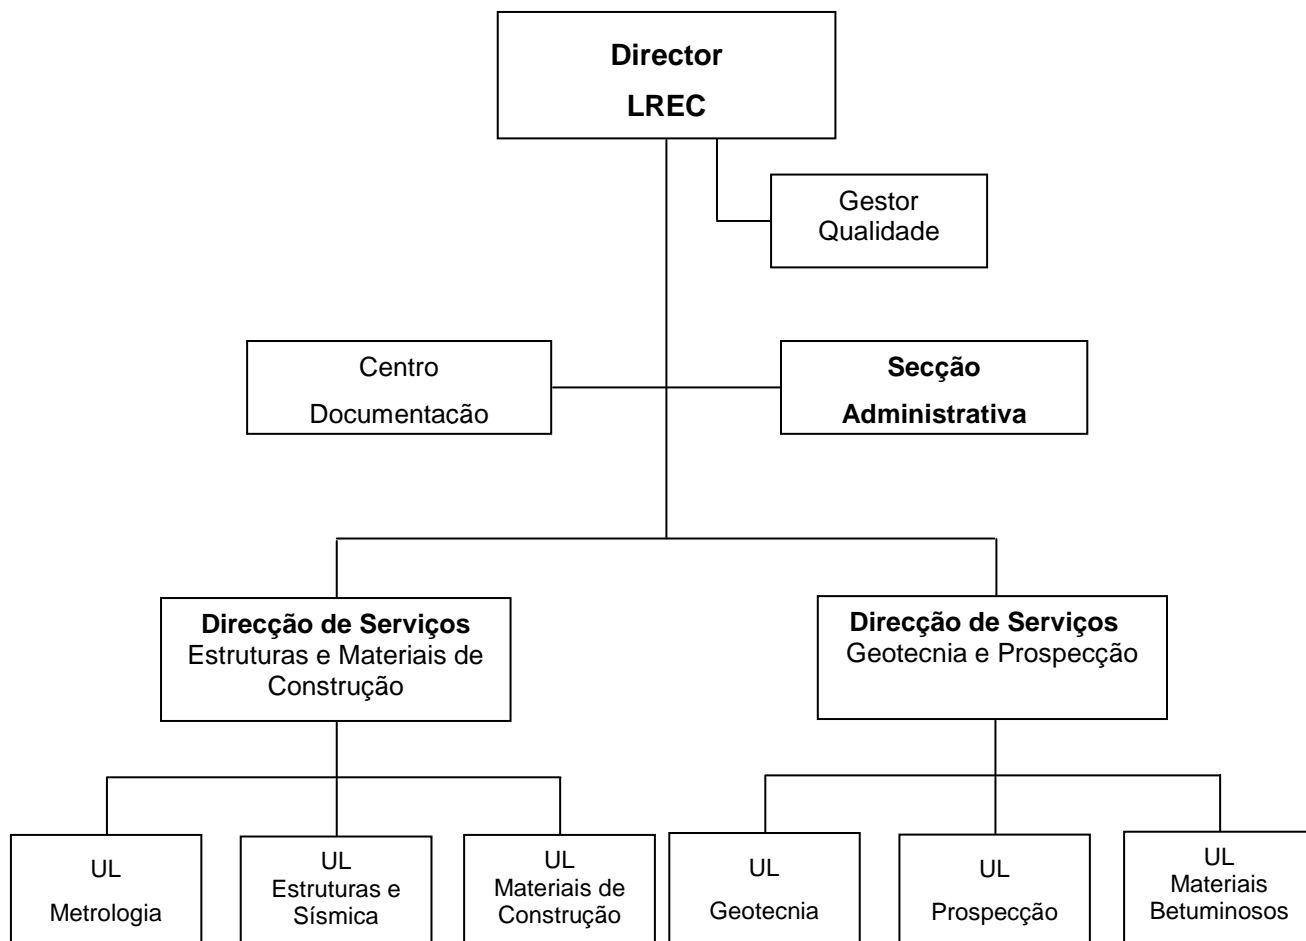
Director
LREC

Gestor
Qualidade

Centro
Documentacão

Secção
Administrativa

Direcção de Serviços
Estruturas e Materiais de Construção

Direcção de Serviços
Geotecnia e Prospecção

UL
Metrologia

UL
Estruturas e Sísmica

UL
Materiais de Construção

UL
Geotecnia

UL
Prospecção

UL
Materiais Betuminosos